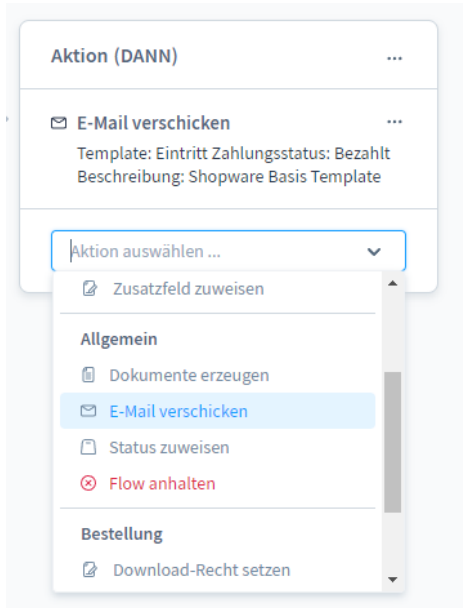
Aktion (DANN)

...

E-Mail verschicken

...

Template: Eintritt Zahlungsstatus: Bezahlt
Beschreibung: Shopware Basis Template

Aktion auswählen ...

Zusatzfeld zuweisen

Allgemein

Dokumente erzeugen

E-Mail verschicken

Status zuweisen

Flow anhalten

Bestellung

Download-Recht setzen